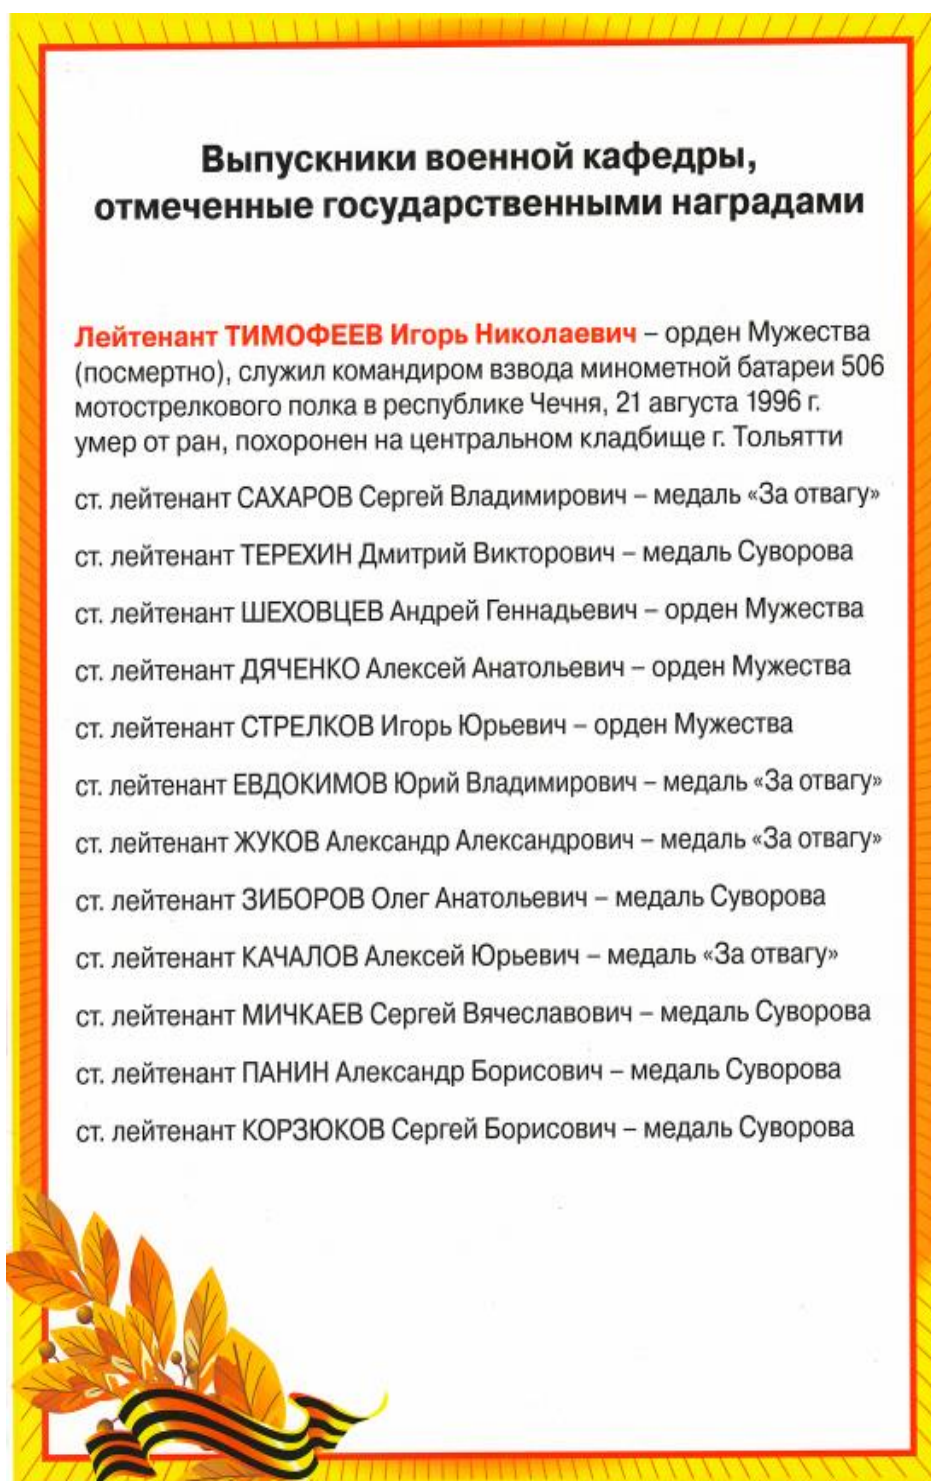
Выпускники военной кафедры, отмеченные государственными наградами

Лейтенант ТИМОФЕЕВ Игорь Николаевич – орден Мужества (посмертно), служил командиром взвода минометной батареи 506 мотострелкового полка в республике Чечня, 21 августа 1996 г. умер от ран, похоронен на центральном кладбище г. Тольятти

ст. лейтенант САХАРОВ Сергей Владимирович – медаль «За отвагу»

ст. лейтенант ТЕРЕХИН Дмитрий Викторович – медаль Суворова

ст. лейтенант ШЕХОВЦЕВ Андрей Геннадьевич – орден Мужества

ст. лейтенант ДЯЧЕНКО Алексей Анатольевич – орден Мужества

ст. лейтенант СТРЕЛКОВ Игорь Юрьевич – орден Мужества

ст. лейтенант ЕВДОКИМОВ Юрий Владимирович – медаль «За отвагу»

ст. лейтенант ЖУКОВ Александр Александрович – медаль «За отвагу»

ст. лейтенант ЗИБОРОВ Олег Анатольевич – медаль Суворова

ст. лейтенант КАЧАЛОВ Алексей Юрьевич – медаль «За отвагу»

ст. лейтенант МИЧКАЕВ Сергей Вячеславович – медаль Суворова

ст. лейтенант ПАНИН Александр Борисович – медаль Суворова

ст. лейтенант КОРЗЮКОВ Сергей Борисович – медаль Суворова